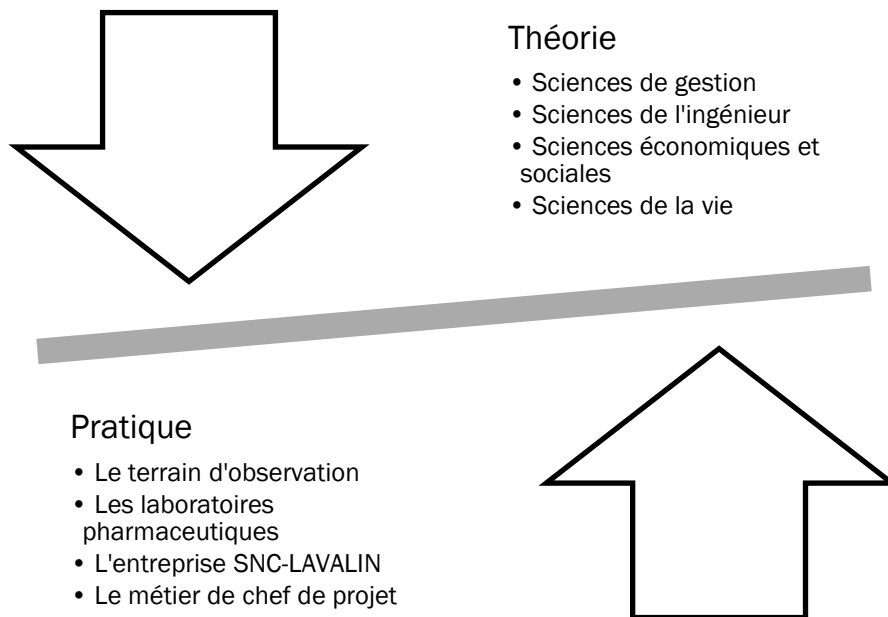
Théorie

- Sciences de gestion
- Sciences de l'ingénieur
- Sciences économiques et sociales
- Sciences de la vie

Pratique

- Le terrain d'observation
- Les laboratoires pharmaceutiques
- L'entreprise SNC-LAVALIN
- Le métier de chef de projet